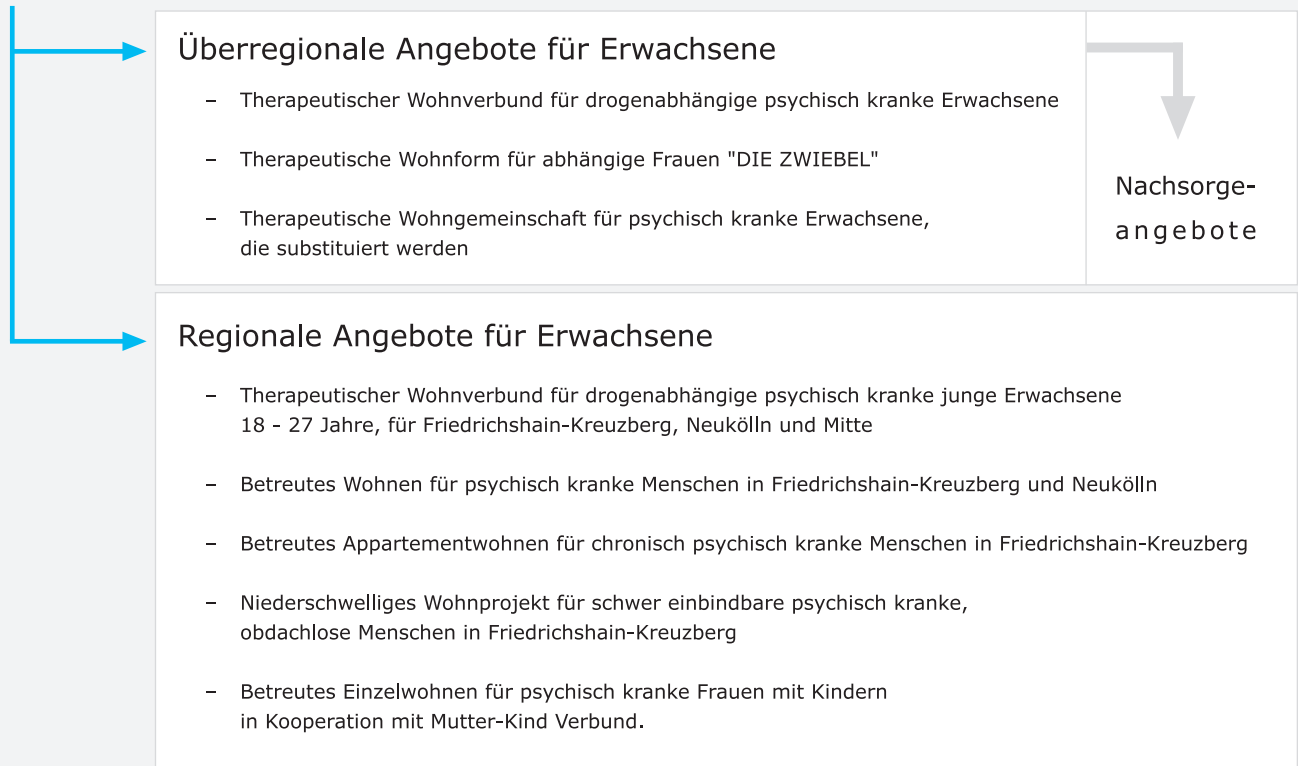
Überregionale Angebote für Erwachsene

– Therapeutischer Wohnverbund für drogenabhängige psychisch kranke Erwachsene

– Therapeutische Wohnform für abhängige Frauen "DIE ZWIEBEL"

– Therapeutische Wohngemeinschaft für psychisch kranke Erwachsene, die substituiert werden

Nachsorgeangebote

Regionale Angebote für Erwachsene

– Therapeutischer Wohnverbund für drogenabhängige psychisch kranke junge Erwachsene 18 - 27 Jahre, für Friedrichshain-Kreuzberg, Neukölln und Mitte

– Betreutes Wohnen für psychisch kranke Menschen in Friedrichshain-Kreuzberg und Neukölln

– Betreutes Appartementwohnen für chronisch psychisch kranke Menschen in Friedrichshain-Kreuzberg

– Niederschwelliges Wohnprojekt für schwer einbindbare psychisch kranke, obdachlose Menschen in Friedrichshain-Kreuzberg

– Betreutes Einzelwohnen für psychisch kranke Frauen mit Kindern in Kooperation mit Mutter-Kind Verbund.